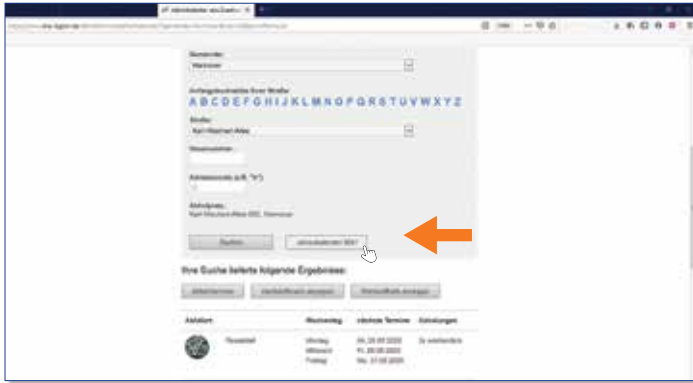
Gemeinde:
Hannover

Anfangsbuchstabe Ihrer Straße
A B C D E F G H I J K L M N O P Q R S T U V W X Y Z

Straße:
Karl-Wiechert-Allee

Hausnummer:

Adresszusatz (z.B. "b"):

Abholplatz:
Karl-Wiechert-Allee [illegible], Hannover

Suchen
Jahreskalender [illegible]

Ihre Suche lieferte folgende Ergebnisse:

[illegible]
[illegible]
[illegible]

| Abfallart | | Wochentag | nächste Termine | Abholungen |
|---|---|---|---|---|
| | Restabfall | Montag Mittwoch Freitag | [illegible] | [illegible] |